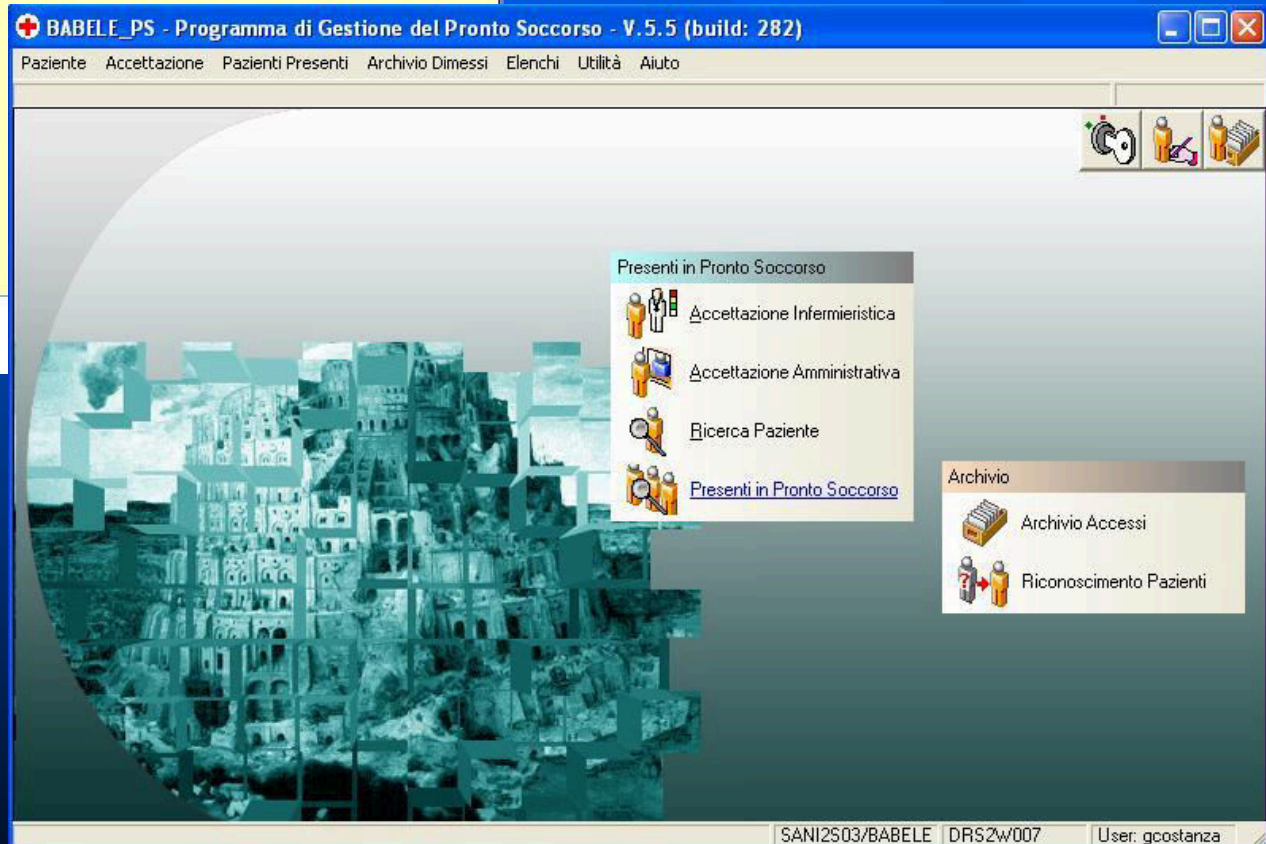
BABELE_PS - Programma di Gestione del Pronto Soccorso - V.5.5 (build: 282)

Paziente Accettazione Pazienti Presenti Archivio Dimessi Elenchi Utilità Aiuto

Presenti in Pronto Soccorso

Accettazione Infermieristica

Accettazione Amministrativa

Ricerca Paziente

Presenti in Pronto Soccorso

Archivio

Archivio Accessi

Riconoscimento Pazienti

SANI2S03/BABELE DRS2W007 User: gcostanza